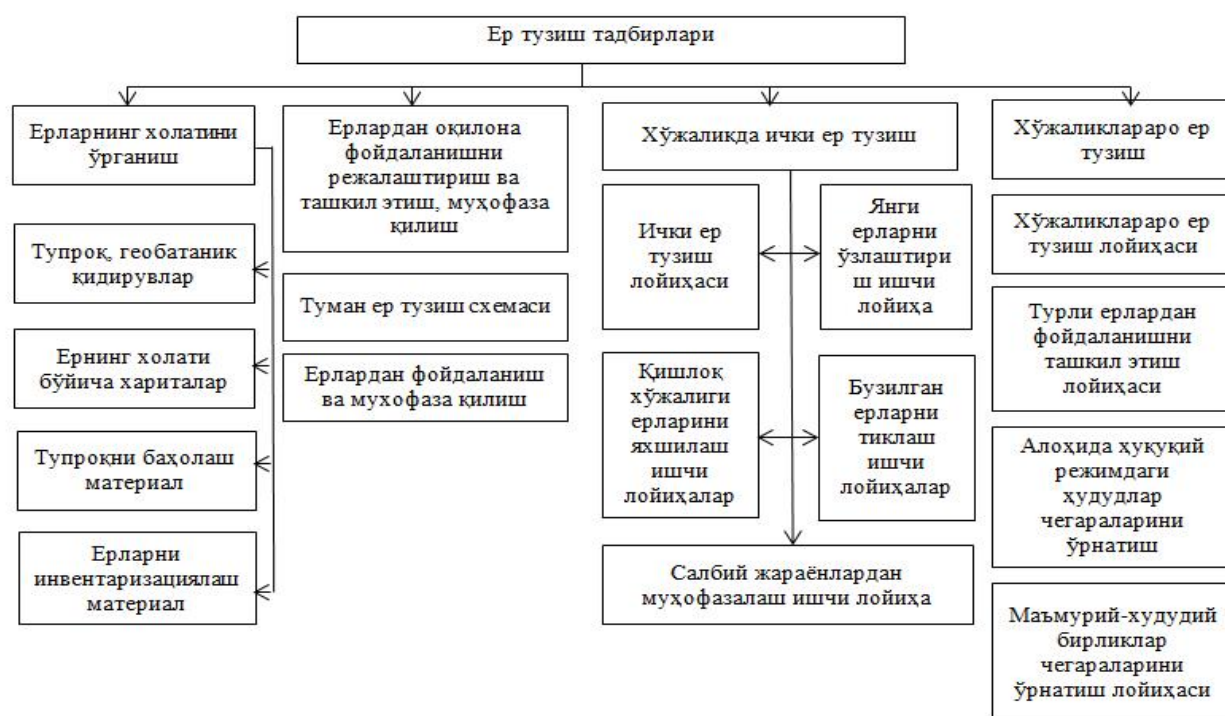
Ер тузиш тадбирлари

Ерларнинг холатини ўрганиш

Тупроқ, геобатаник қидирувлар

Ернинг холати бўйича хариталар

Тупроқни баҳолаш материал

Ерларни инвентаризациялаш материал

Ерлардан оқилона фойдаланишни режалаштириш ва ташкил этиш, муҳофаза қилиш

Туман ер тузиш схемаси

Ерлардан фойдаланиш ва мухофаза қилиш

Хўжаликда ички ер тузиш

Ички ер тузиш лойиҳаси

Янги ерларни ўзлаштириш ишчи лойиҳа

Қишлоқ хўжалиги ерларини яхшилаш ишчи лойиҳалар

Бузилган ерларни тиклаш ишчи лойиҳалар

Салбий жараёнлардан муҳофазалаш ишчи лойиҳа

Хўжаликлараро ер тузиш

Хўжаликлараро ер тузиш лойиҳаси

Турли ерлардан фойдаланишни ташкил этиш лойиҳаси

Алоҳида ҳуқуқий режимдаги ҳудудлар чегараларини ўрнатиш

Маъмурий-худудий бирликлар чегараларини ўрнатиш лойиҳаси